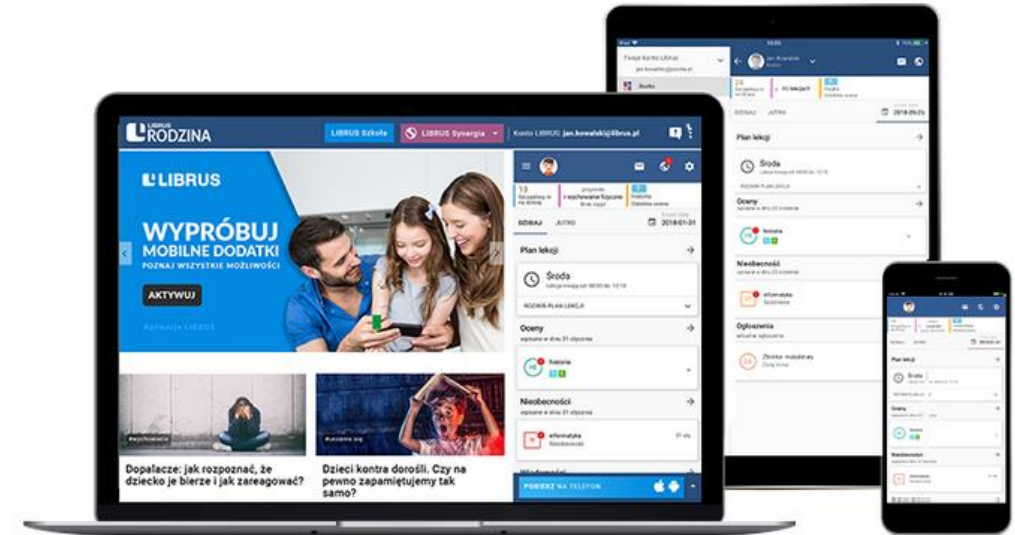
LIBRUS RODZINA

LIBRUS Szkoła

LIBRUS Synergia

Konto LIBRUS: jan.kowalski@librus.pl

LIBRUS

WYPRÓBUJ MOBILNE DODATKI

POZNAJ WSZYSTKIE MOŻLIWOŚCI

AKTYWUJ

Aplikacja LIBRUS

#wychowanie

Dopalacze: jak rozpoznać, że dziecko je bierze i jak zareagować?

#uczenie się

Dzieci kontra dorośli. Czy na pewno zapamiętujemy tak samo?

13

przyroda

DZISIAJ

JUTRO

2018-01-31

Plan lekcji

Środa

ROZWIŃ PLAN LEKCJI

Oceny

wpisane w dniu 31 stycznia

historia

Nieobecności

wpisane w dniu 31 stycznia

informatyka

Nieobecność

POBIERZ NA TELEFON

Twoje konta Librus

Jan Kowalski

24

DZISIAJ

JUTRO

2018-09-26

Plan lekcji

Środa

ROZWIŃ PLAN LEKCJI

Oceny

historia

Nieobecności

informatyka

Ogłoszenia

Zbiórka makulatury

Plan lekcji

Środa

Oceny

Nieobecności